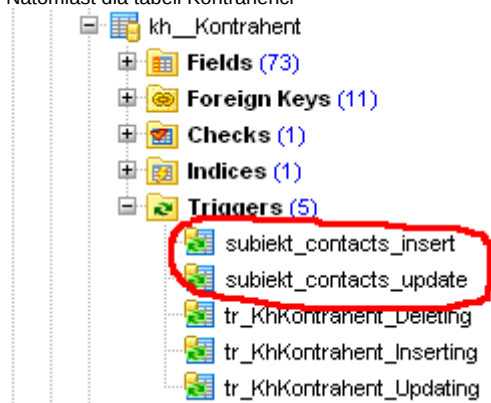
Natomiast dla tabeli Kontrahent

kh__Kontrahent
Fields (73)
Foreign Keys (11)
Checks (1)
Indices (1)
Triggers (5)
subiekt_contacts_insert
subiekt_contacts_update
tr_KhKontrahent_Deleting
tr_KhKontrahent_Inserting
tr_KhKontrahent_Updating